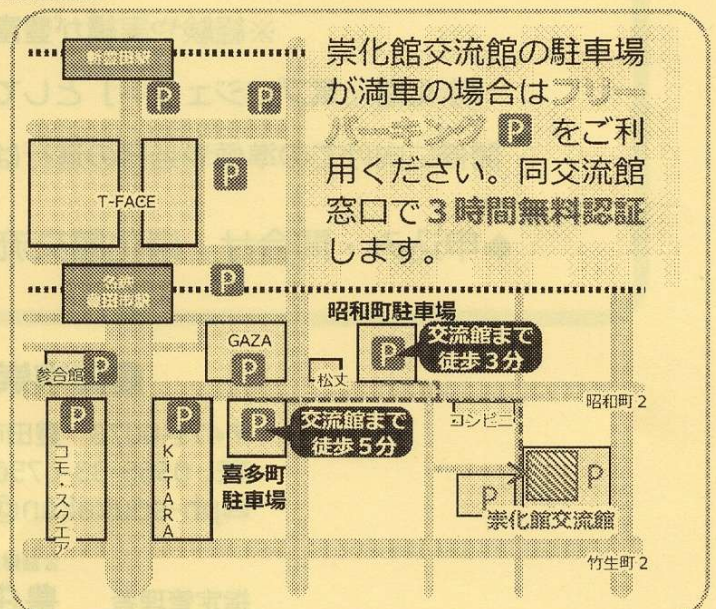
新豊田駅

P P

崇化館交流館の駐車場が満車の場合はフリーパーキング P をご利用ください。同交流館窓口で3時間無料認証します。

T-FACE

P

名鉄豊田市駅

P

昭和町駐車場

GAZA

P

交流館まで徒歩3分

参合館 P

松丈

P

P

P

交流館まで徒歩5分

コンビニ

昭和町2

コモ・スクエア

KiTARA

喜多町駐車場

P

P

崇化館交流館

竹生町2